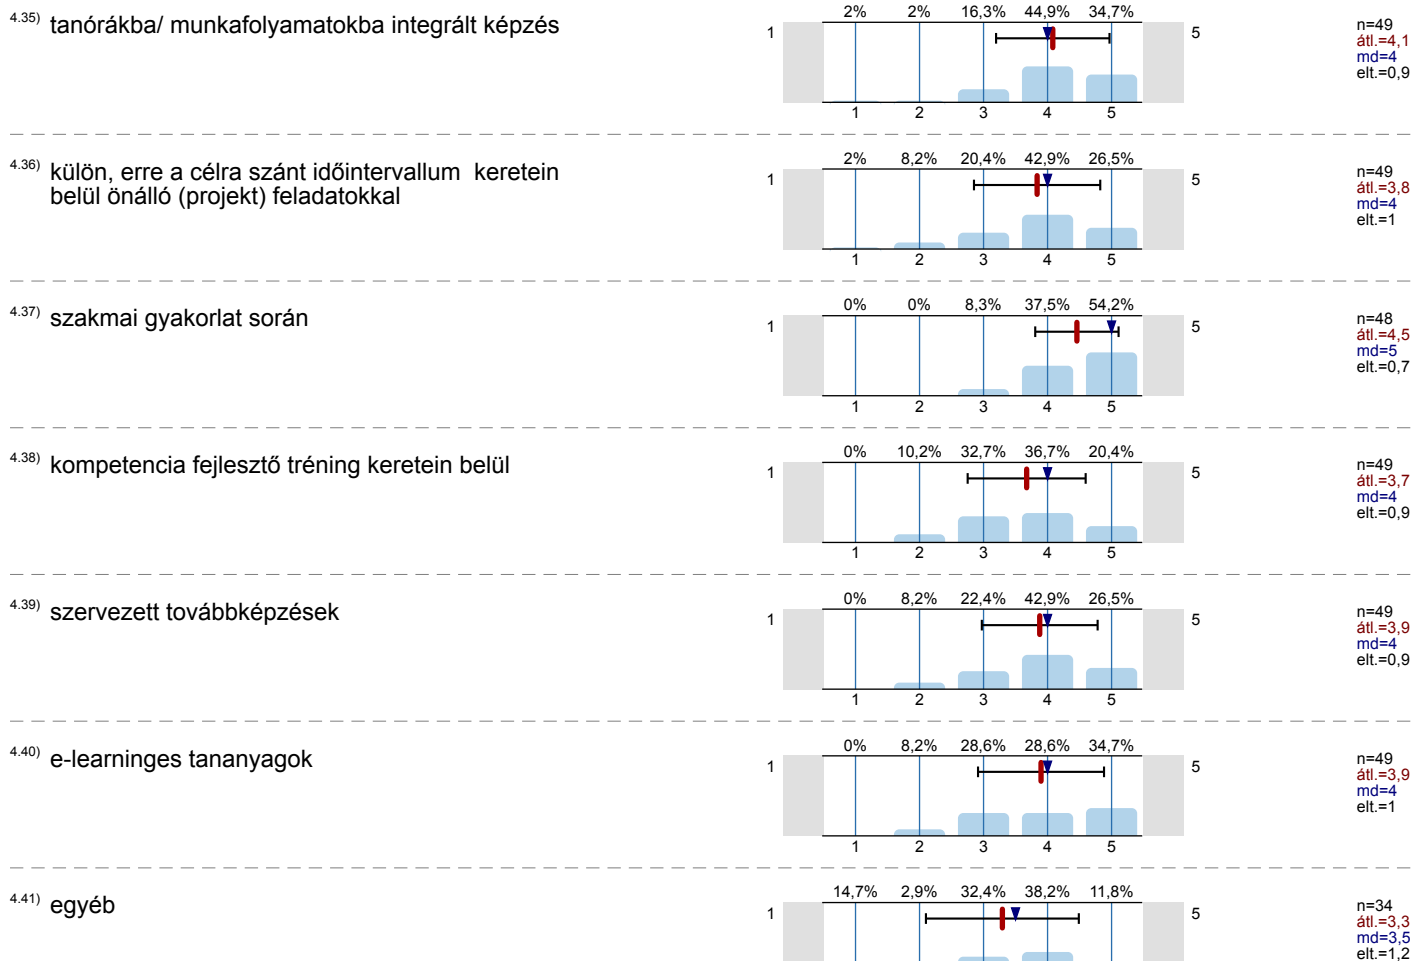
4.35) tanórákba/ munkafolyamatokba integrált képzés

2% 2% 16,3% 44,9% 34,7%

1 5

1 2 3 4 5

n=49
átl.=4,1
md=4
elt.=0,9

4.36) külön, erre a célra szánt időintervallum keretein belül önálló (projekt) feladatokkal

2% 8,2% 20,4% 42,9% 26,5%

1 5

1 2 3 4 5

n=49
átl.=3,8
md=4
elt.=1

4.37) szakmai gyakorlat során

0% 0% 8,3% 37,5% 54,2%

1 5

1 2 3 4 5

n=48
átl.=4,5
md=5
elt.=0,7

4.38) kompetencia fejlesztő tréning keretein belül

0% 10,2% 32,7% 36,7% 20,4%

1 5

1 2 3 4 5

n=49
átl.=3,7
md=4
elt.=0,9

4.39) szervezett továbbképzések

0% 8,2% 22,4% 42,9% 26,5%

1 5

1 2 3 4 5

n=49
átl.=3,9
md=4
elt.=0,9

4.40) e-learninges tananyagok

0% 8,2% 28,6% 28,6% 34,7%

1 5

1 2 3 4 5

n=49
átl.=3,9
md=4
elt.=1

4.41) egyéb

14,7% 2,9% 32,4% 38,2% 11,8%

1 5

n=34
átl.=3,3
md=3,5
elt.=1,2